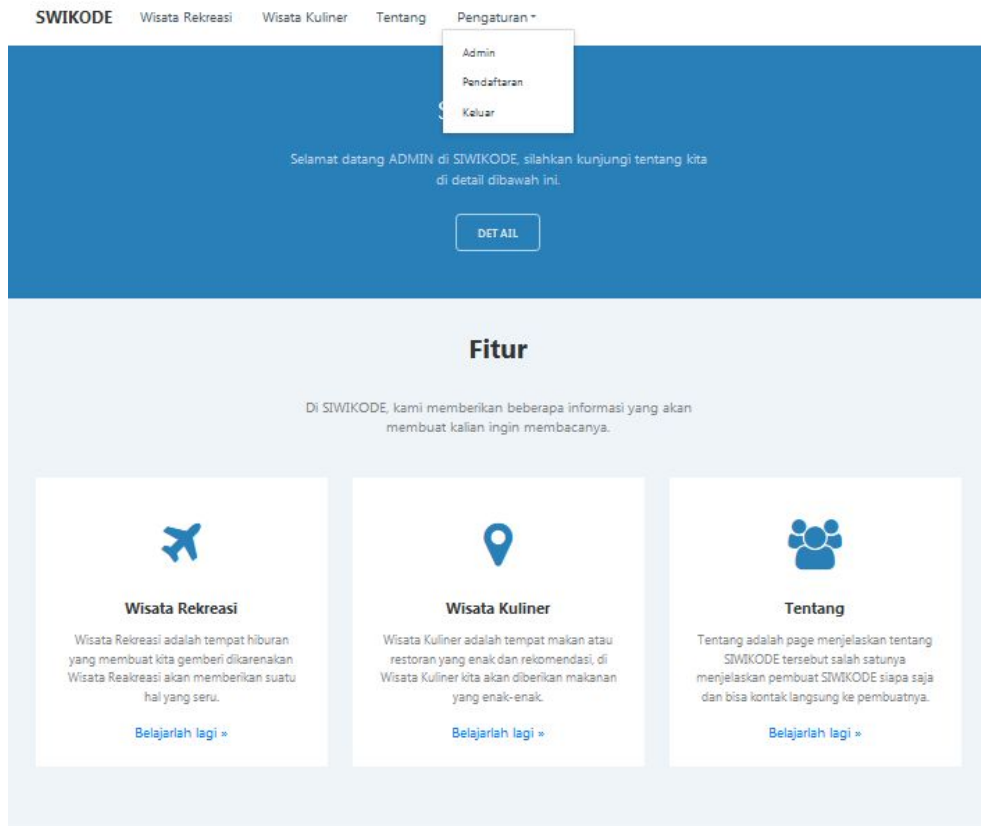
SWIKODE Wisata Rekreasi Wisata Kuliner Tentang Pengaturan

Admin
Pendaftaran
Keluar

S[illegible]

Selamat datang ADMIN di SIWIKODE, silahkan kunjungi tentang kita di detail dibawah ini.

DET AIL

Fitur

Di SIWIKODE, kami memberikan beberapa informasi yang akan membuat kalian ingin membacanya.

Wisata Rekreasi

Wisata Rekreasi adalah tempat hiburan yang membuat kita gemberi dikarenakan Wisata Reakreasi akan memberikan suatu hal yang seru.

Belajarlah lagi »

Wisata Kuliner

Wisata Kuliner adalah tempat makan atau restoran yang enak dan rekomendasi, di Wisata Kuliner kita akan diberikan makanan yang enak-enak.

Belajarlah lagi »

Tentang

Tentang adalah page menjelaskan tentang SIWIKODE tersebut salah satunya menjelaskan pembuat SIWIKODE siapa saja dan bisa kontak langsung ke pembuatnya.

Belajarlah lagi »